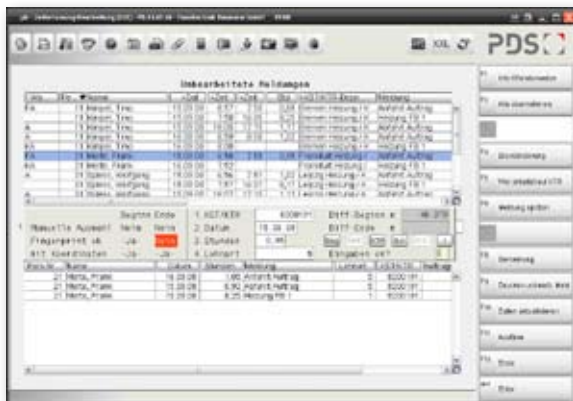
PDS

Unbearbeitete Meldungen

Nein Nein
Ja Nein
Ja Ja

1. KST/KTR
2. Datum
3. Stunden
4. Lohnart

Diff-Beginn
Diff-Ende
Eingaben ok?

Alle Filialdaten
Alle übernehmen
Stundenübersicht
Meldung spalten
Sortierung
Zuordnen
Auftrag
Ende